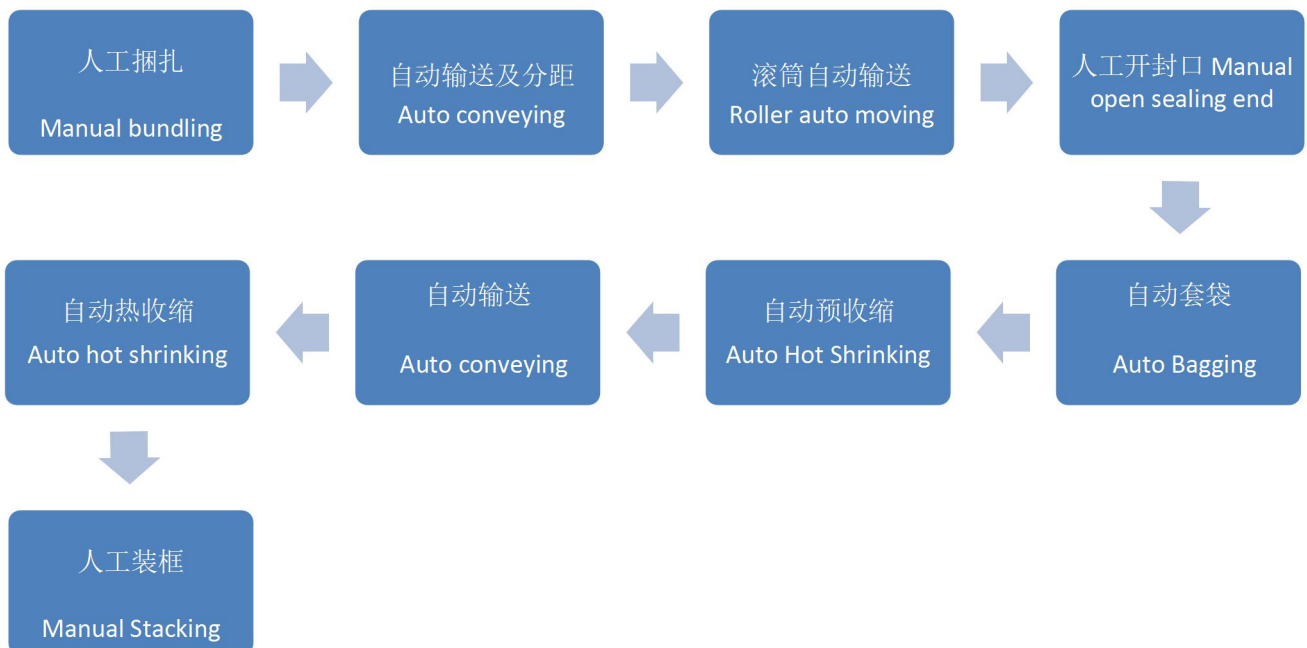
人工捆扎

Manual bundling

自动输送及分距
Auto conveying

滚筒自动输送
Roller auto moving

人工开封口 Manual open sealing end

自动套袋

Auto Bagging

自动预收缩
Auto Hot Shrinking

自动输送

Auto conveying

自动热收缩
Auto hot shrinking

人工装框

Manual Stacking